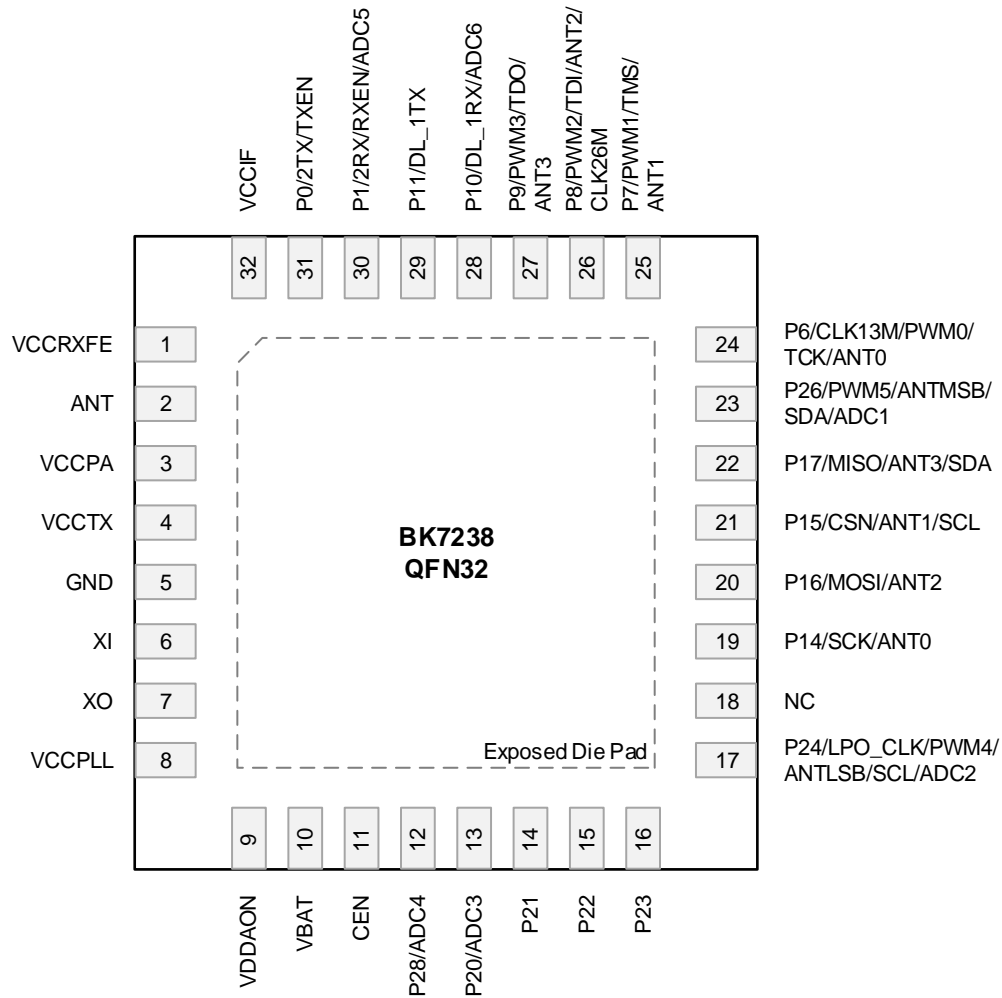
VCCIF
P0/2TX/TXEN
P1/2RX/RXEN/ADC5
P11/DL_1TX
P10/DL_1RX/ADC6
P9/PWM3/TDO/ ANT3
P8/PWM2/TDI/ANT2/ CLK26M
P7/PWM1/TMS/ ANT1

32 31 30 29 28 27 26 25

VCCRXFE 1
ANT 2
VCCPA 3
VCCTX 4
GND 5
XI 6
XO 7
VCCPLL 8

24 P6/CLK13M/PWM0/ TCK/ANT0
23 P26/PWM5/ANTMSB/ SDA/ADC1
22 P17/MISO/ANT3/SDA
21 P15/CSN/ANT1/SCL
20 P16/MOSI/ANT2
19 P14/SCK/ANT0
18 NC
17 P24/LPO_CLK/PWM4/ ANTLSB/SCL/ADC2

BK7238
QFN32

Exposed Die Pad

9 10 11 12 13 14 15 16

VDDAON
VBAT
CEN
P28/ADC4
P20/ADC3
P21
P22
P23